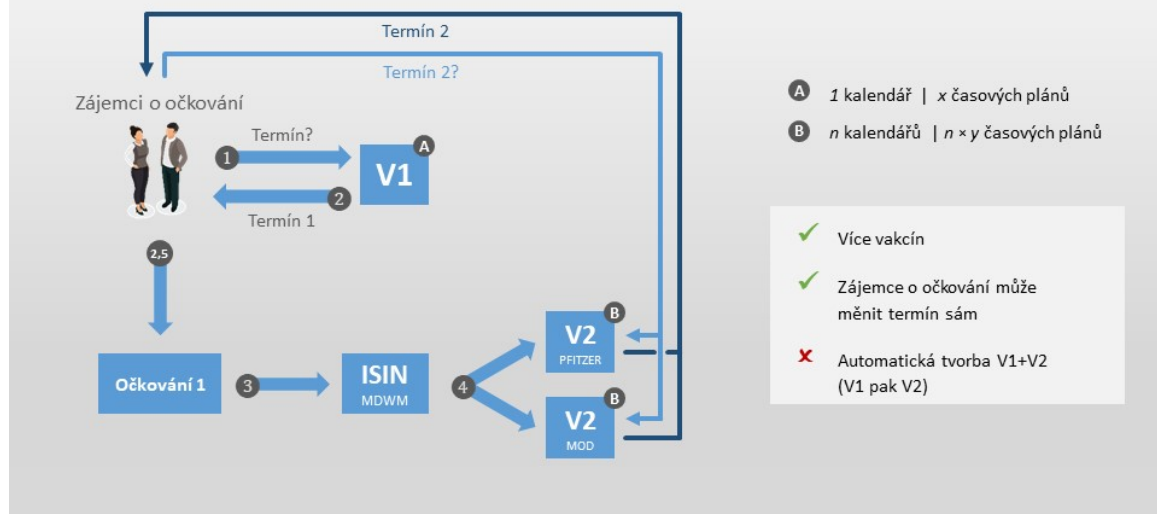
Termín 2

Termín 2?

Zájemci o očkování

Termín?

1

A

V1

2

Termín 1

2,5

Očkování 1

3

ISIN
MDWM

4

B
V2
PFITZER

B
V2
MOD

A $1$ kalendář | $x$ časových plánů

B $n$ kalendářů | $n \times y$ časových plánů

✓ Více vakcín

✓ Zájemce o očkování může měnit termín sám

✗ Automatická tvorba V1+V2 (V1 pak V2)